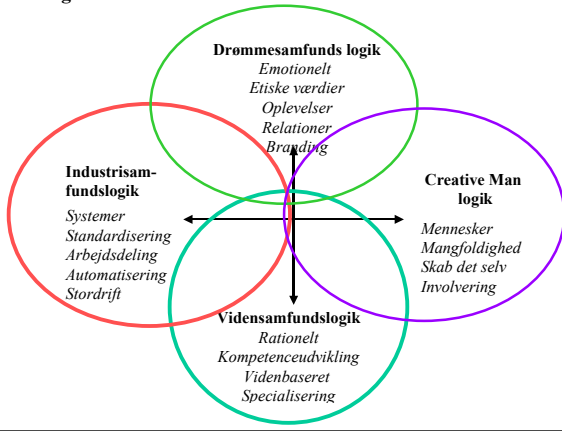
Drømmesamfunds logik
Emotionelt
Etiske værdier
Oplevelser
Relationer
Branding

Industrisamfundslogik
Systemer
Standardisering
Arbejdsdeling
Automatisering
Stordrift

Creative Man logik
Mennesker
Mangfoldighed
Skab det selv
Involvering

Vidensamfundslogik
Rationelt
Kompetenceudvikling
Videnbaseret
Specialisering